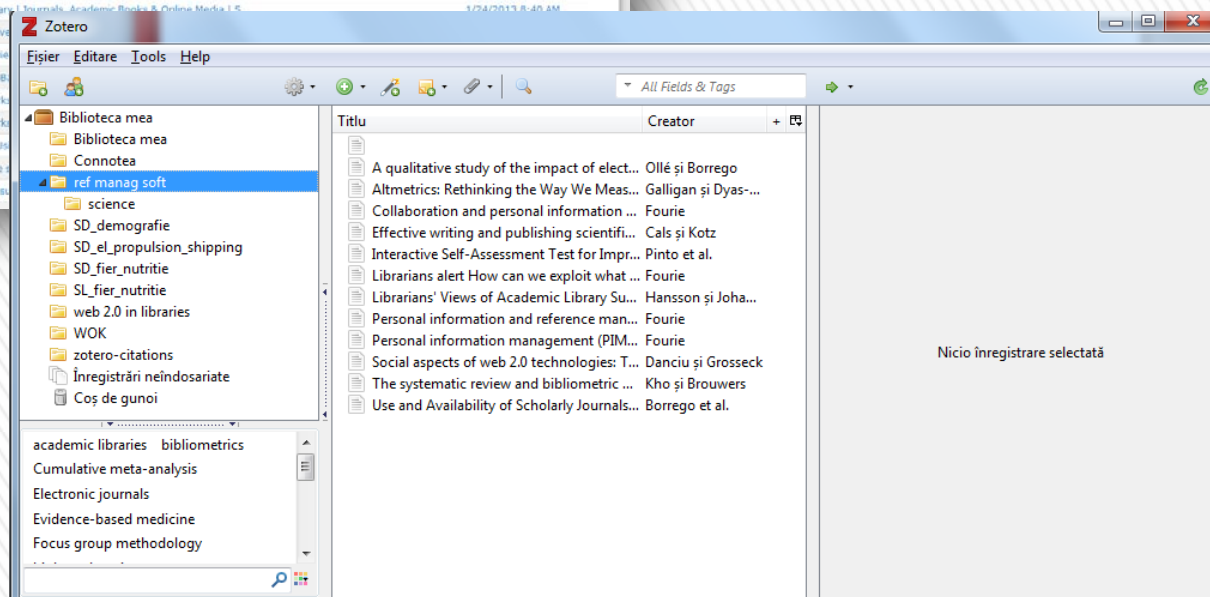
ary | Journals, Academic Books & Online Media | 5 1/24/2013 8:40 AM

Zotero

Fișier Editare Tools Help

All Fields & Tags

Biblioteca mea
Biblioteca mea
Connotea
ref manag soft
science
SD_demografie
SD_el_propulsion_shipping
SD_fier_nutritie
SL_fier_nutritie
web 2.0 in libraries
WOK
zotero-citations
Înregistrări neîndosariate
Coș de gunoi

academic libraries bibliometrics
Cumulative meta-analysis
Electronic journals
Evidence-based medicine
Focus group methodology

| Titlu | Creator |
|---|---|
| | |
| A qualitative study of the impact of elect... | Ollé și Borrego |
| Altmetrics: Rethinking the Way We Meas... | Galligan și Dyas-... |
| Collaboration and personal information ... | Fourie |
| Effective writing and publishing scientifi... | Cals și Kotz |
| Interactive Self-Assessment Test for Impr... | Pinto et al. |
| Librarians alert How can we exploit what ... | Fourie |
| Librarians' Views of Academic Library Su... | Hansson și Joha... |
| Personal information and reference man... | Fourie |
| Personal information management (PIM... | Fourie |
| Social aspects of web 2.0 technologies: T... | Danciu și Grosseck |
| The systematic review and bibliometric ... | Kho și Brouwers |
| Use and Availability of Scholarly Journals... | Borrego et al. |

Nicio înregistrare selectată